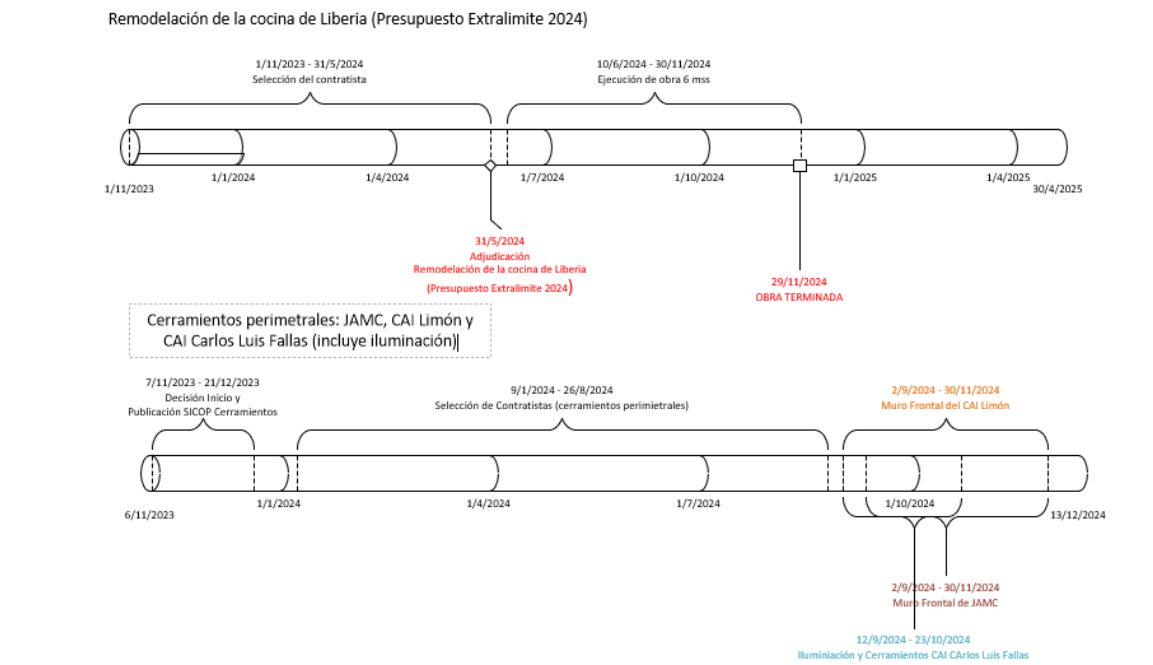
Remodelación de la cocina de Liberia (Presupuesto Extralimite 2024)

1/11/2023 - 31/5/2024
Selección del contratista

10/6/2024 - 30/11/2024
Ejecución de obra 6 mss

1/11/2023
1/1/2024
1/4/2024
1/7/2024
1/10/2024
1/1/2025
1/4/2025
30/4/2025

31/5/2024
Adjudicación
Remodelación de la cocina de Liberia
(Presupuesto Extralimite 2024)

29/11/2024
OBRA TERMINADA

Cerramientos perimetrales: JAMC, CAI Limón y CAI Carlos Luis Fallas (incluye iluminación)

7/11/2023 - 21/12/2023
Decisión Inicio y
Publicación SICOP Cerramientos

9/1/2024 - 26/8/2024
Selección de Contratistas (cerramientos perimetrales)

2/9/2024 - 30/11/2024
Muro Frontal del CAI Limón

6/11/2023
1/1/2024
1/4/2024
1/7/2024
1/10/2024
13/12/2024

2/9/2024 - 30/11/2024
Muro Frontal de JAMC

12/9/2024 - 23/10/2024
Iluminiación y Cerramientos CAI CArlos Luis Fallas